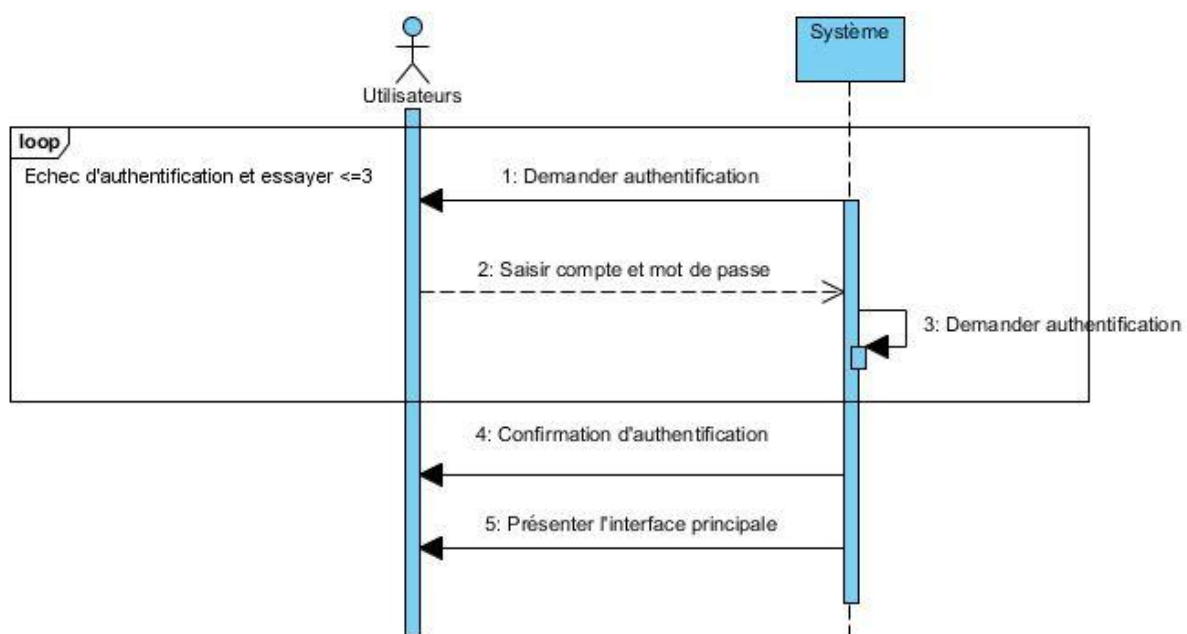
Utilisateurs

Système

loop

Echec d'authentification et essayer <=3

1: Demander authentification

2: Saisir compte et mot de passe

3: Demander authentification

4: Confirmation d'authentification

5: Présenter l'interface principale